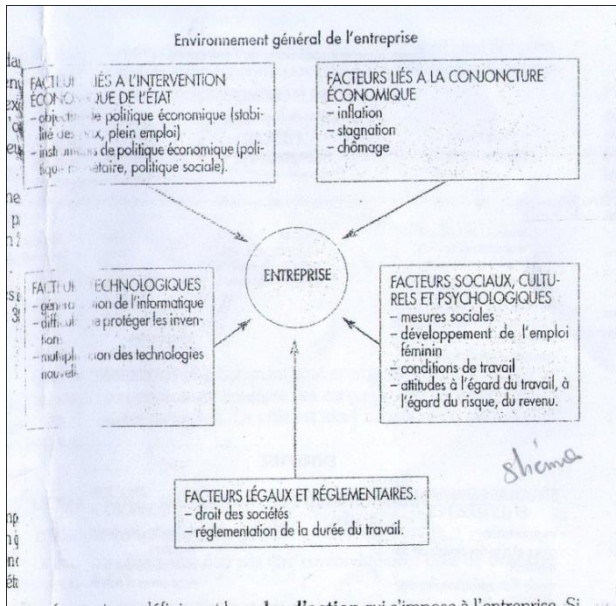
Environnement général de l'entreprise

FACTEURS LIÉS À L'INTERVENTION ÉCONOMIQUE DE L'ÉTAT
– objectifs de politique économique (stabilité des prix, plein emploi)
– instruments de politique économique (politique monétaire, politique sociale).

FACTEURS LIÉS À LA CONJONCTURE ÉCONOMIQUE
– inflation
– stagnation
– chômage

ENTREPRISE

FACTEURS TECHNOLOGIQUES
– généralisation de l'informatique
– difficulté à protéger les inventions
– multiplication des technologies nouvelles

FACTEURS SOCIAUX, CULTURELS ET PSYCHOLOGIQUES
– mesures sociales
– développement de l'emploi féminin
– conditions de travail
– attitudes à l'égard du travail, à l'égard du risque, du revenu.

FACTEURS LÉGAUX ET RÉGLEMENTAIRES.
– droit des sociétés
– réglementation de la durée du travail.

shéma

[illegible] **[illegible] l'action** qui s'impose à l'entreprise. Si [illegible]